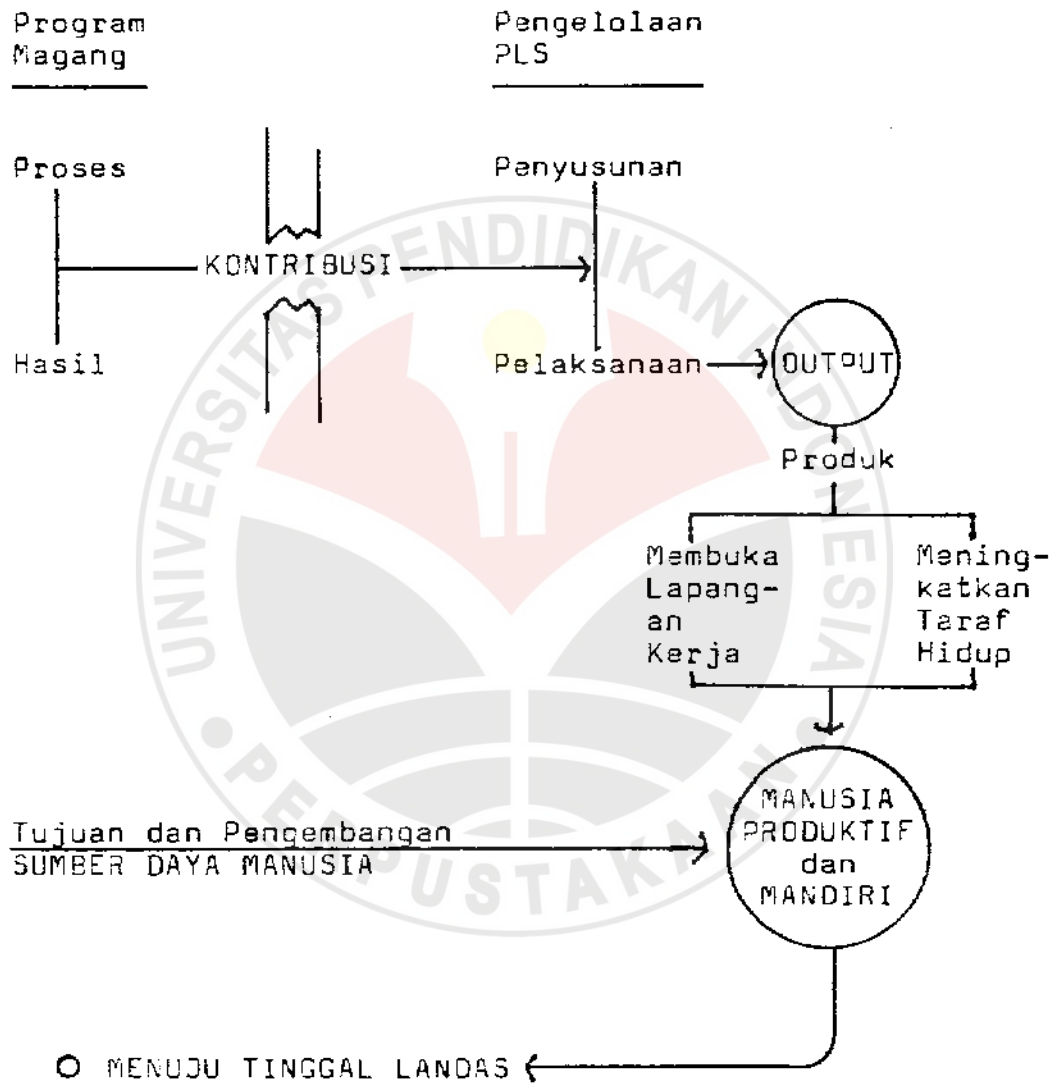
Program Magang

Pengelolaan PLS

Proses

Hasil

KONTRIBUSI

Penyusunan

Pelaksanaan

OUTPUT

Produk

Membuka Lapangan Kerja

Meningkatkan Taraf Hidup

Tujuan dan Pengembangan SUMBER DAYA MANUSIA

MANUSIA PRODUKTIF dan MANDIRI

O MENUJU TINGGAL LANDAS

UNIVERSITAS PENDIDIKAN INDONESIA

PERPUSTAKAAN